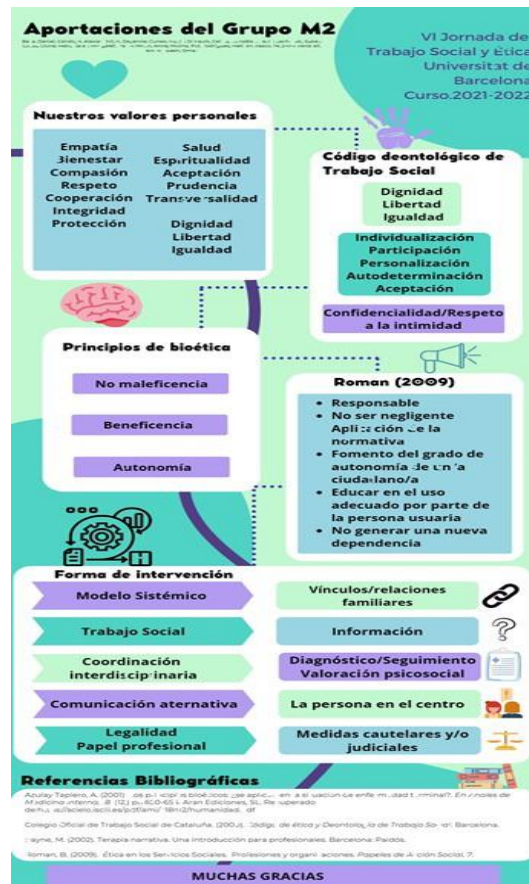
Aportaciones del Grupo M2

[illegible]

VI Jornada de Trabajo Social y Ética Universitat de Barcelona Curso.2021-2022

Nuestros valores personales

Empatía
Bienestar
Compasión
Respeto
Cooperación
Integridad
Protección

Salud
Espiritualidad
Aceptación
Prudencia
Transversalidad

Dignidad
Libertad
Igualdad

Código deontológico de Trabajo Social

Dignidad
Libertad
Igualdad

Individualización
Participación
Personalización
Autodeterminación
Aceptación

Confidencialidad/Respeto a la intimidad

Principios de bioética

No maleficencia

Beneficencia

Autonomía

Roman (2009)

Responsable
No ser negligente
Aplicación de la normativa
Fomento del grado de autonomía de un/a ciudadano/a
Educar en el uso adecuado por parte de la persona usuaria
No generar una nueva dependencia

Forma de intervención

Modelo Sistémico

Vínculos/relaciones familiares

Trabajo Social

Información

Coordinación interdisciplinaria

Diagnóstico/Seguimiento Valoración psicosocial

Comunicación aternativa

La persona en el centro

Legalidad Papel profesional

Medidas cautelares y/o judiciales

Referencias Bibliográficas

Azulay Tapiero, A. (2001). Los principios bioéticos: ¿se aplican en la situación de enfermedad terminal?. Anales de Medicina Interna, 18 (12), pp. 650-654. Aran Ediciones, SL. Recuperado de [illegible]

Colegio Oficial de Trabajo Social de Cataluña. (2003). Código de ética y Deontología de Trabajo Social. Barcelona.

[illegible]ayne, M. (2002). Terapia narrativa. Una introducción para profesionales. Barcelona: Paidós.

Roman, B. (2009). Ética en los Servicios Sociales. Profesiones y organizaciones. Papeles de Acción Social, 7.

MUCHAS GRACIAS